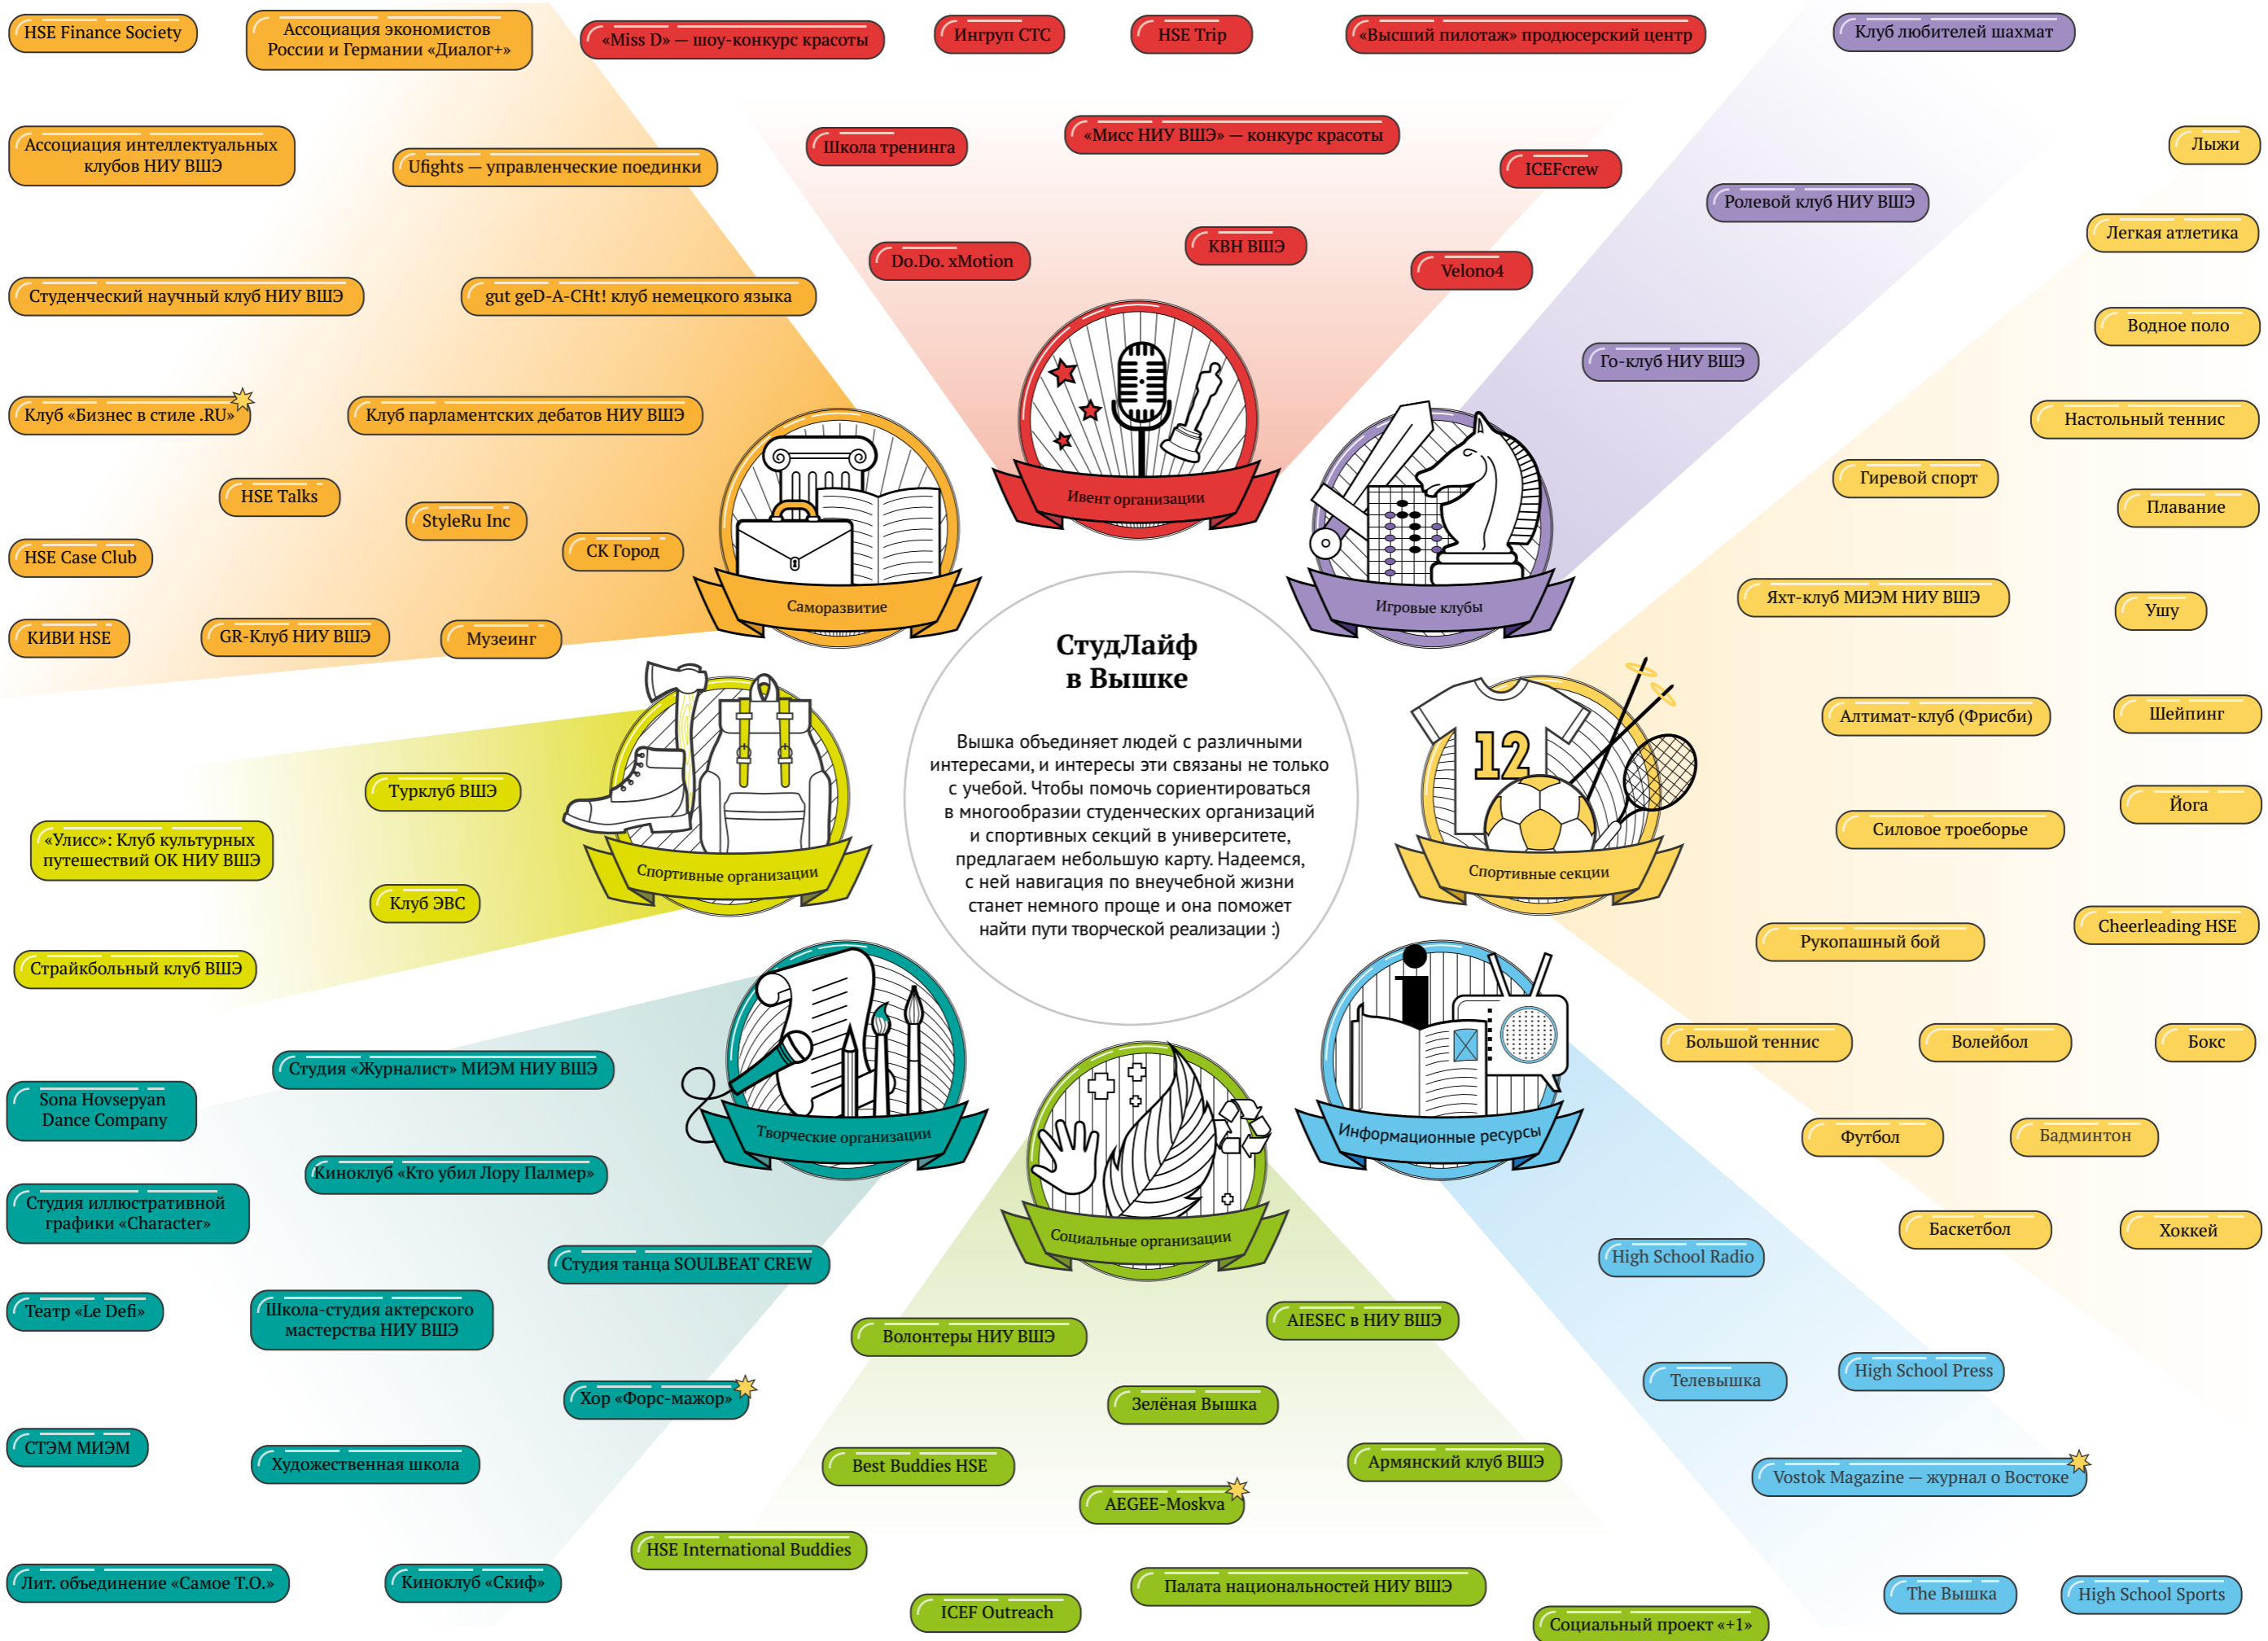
HSE Finance Society

Ассоциация экономистов России и Германии «Диалог+»

«Miss D» — шоу-конкурс красоты

Ингруп СТС

HSE Trip

«Высший пилотаж» продюсерский центр

Клуб любителей шахмат

Ассоциация интеллектуальных клубов НИУ ВШЭ

Ufights — управленческие поединки

Школа тренинга

«Мисс НИУ ВШЭ» — конкурс красоты

ICEFcrew

Лыжи

Ролевой клуб НИУ ВШЭ

Легкая атлетика

Do.Do. xMotion

КВН ВШЭ

Velono4

Студенческий научный клуб НИУ ВШЭ

gut geD-A-CHt! клуб немецкого языка

Водное поло

Го-клуб НИУ ВШЭ

Клуб «Бизнес в стиле .RU»

Клуб парламентских дебатов НИУ ВШЭ

Настольный теннис

Ивент организации

HSE Talks

StyleRu Inc

Гиревой спорт

Плавание

HSE Case Club

СК Город

Саморазвитие

Игровые клубы

Яхт-клуб МИЭМ НИУ ВШЭ

Ушу

КИВИ HSE

GR-Клуб НИУ ВШЭ

Музеинг

СтудЛайф в Вышке

Вышка объединяет людей с различными интересами, и интересы эти связаны не только с учебой. Чтобы помочь сориентироваться в многообразии студенческих организаций и спортивных секций в университете, предлагаем небольшую карту. Надеемся, с ней навигация по внеучебной жизни станет немного проще и она поможет найти пути творческой реализации :)

Алтимат-клуб (Фрисби)

Шейпинг

Турклуб ВШЭ

12

Йога

«Улисс»: Клуб культурных путешествий ОК НИУ ВШЭ

Спортивные организации

Спортивные секции

Силовое троеборье

Клуб ЭВС

Cheerleading HSE

Рукопашный бой

Страйкбольный клуб ВШЭ

Большой теннис

Волейбол

Бокс

Студия «Журналист» МИЭМ НИУ ВШЭ

Sona Hovsepyan Dance Company

Творческие организации

Информационные ресурсы

Футбол

Бадминтон

Киноклуб «Кто убил Лору Палмер»

Социальные организации

Студия иллюстративной графики «Character»

Баскетбол

Хоккей

High School Radio

Студия танца SOULBEAT CREW

Театр «Le Defi»

Школа-студия актерского мастерства НИУ ВШЭ

AIESEC в НИУ ВШЭ

Волонтеры НИУ ВШЭ

Телевышка

High School Press

Хор «Форс-мажор»

Зелёная Вышка

СТЭМ МИЭМ

Художественная школа

Best Buddies HSE

Армянский клуб ВШЭ

Vostok Magazine — журнал о Востоке

AEGEE-Moskva

HSE International Buddies

Лит. объединение «Самое Т.О.»

Киноклуб «Скиф»

Палата национальностей НИУ ВШЭ

The Вышка

High School Sports

ICEF Outreach

Социальный проект «+1»